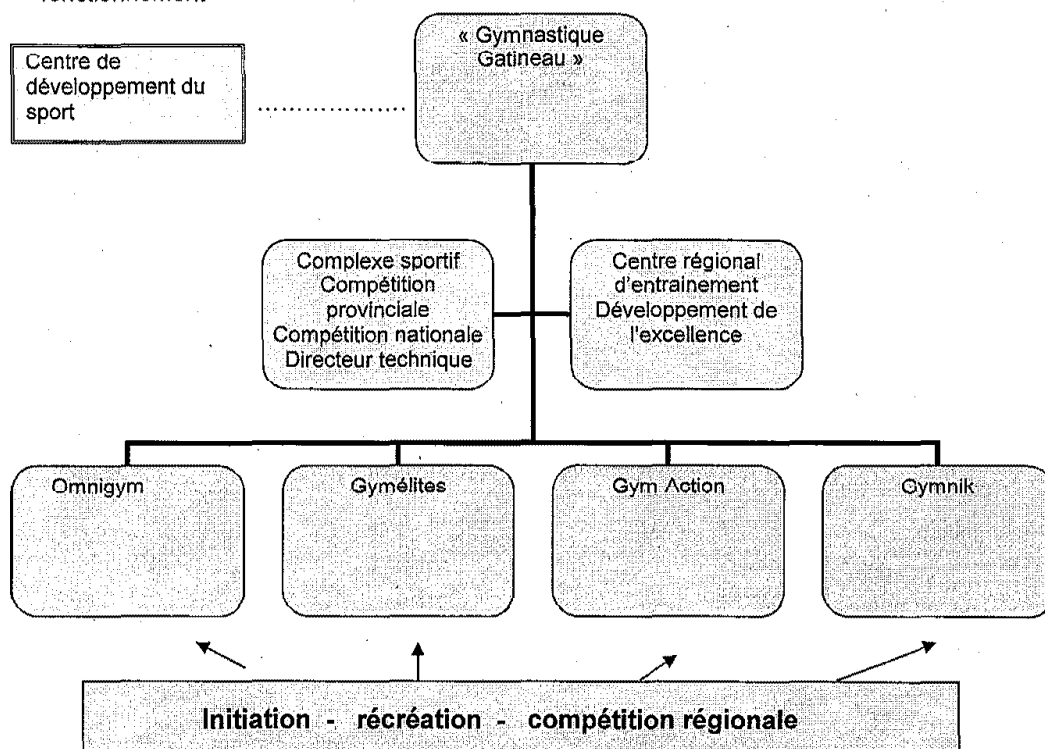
fonctionnement.

Centre de développement du sport

« Gymnastique Gatineau »

Complexe sportif
Compétition provinciale
Compétition nationale
Directeur technique

Centre régional d'entrainement
Développement de l'excellence

Omnigym

Gymélites

Gym Action

Gymnik

Initiation - récréation - compétition régionale